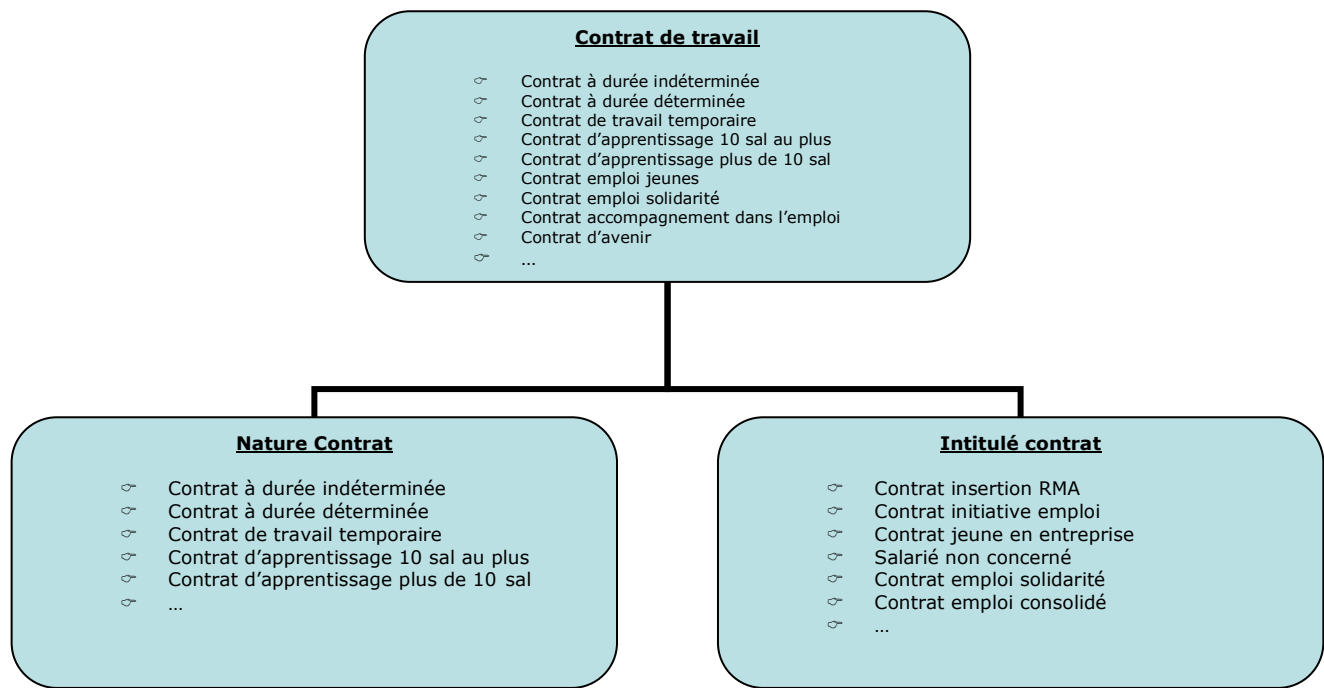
Contrat de travail

- Contrat à durée indéterminée
- Contrat à durée déterminée
- Contrat de travail temporaire
- Contrat d'apprentissage 10 sal au plus
- Contrat d'apprentissage plus de 10 sal
- Contrat emploi jeunes
- Contrat emploi solidarité
- Contrat accompagnement dans l'emploi
- Contrat d'avenir
- …

Nature Contrat

- Contrat à durée indéterminée
- Contrat à durée déterminée
- Contrat de travail temporaire
- Contrat d'apprentissage 10 sal au plus
- Contrat d'apprentissage plus de 10 sal
- …

Intitulé contrat

- Contrat insertion RMA
- Contrat initiative emploi
- Contrat jeune en entreprise
- Salarié non concerné
- Contrat emploi solidarité
- Contrat emploi consolidé
- …